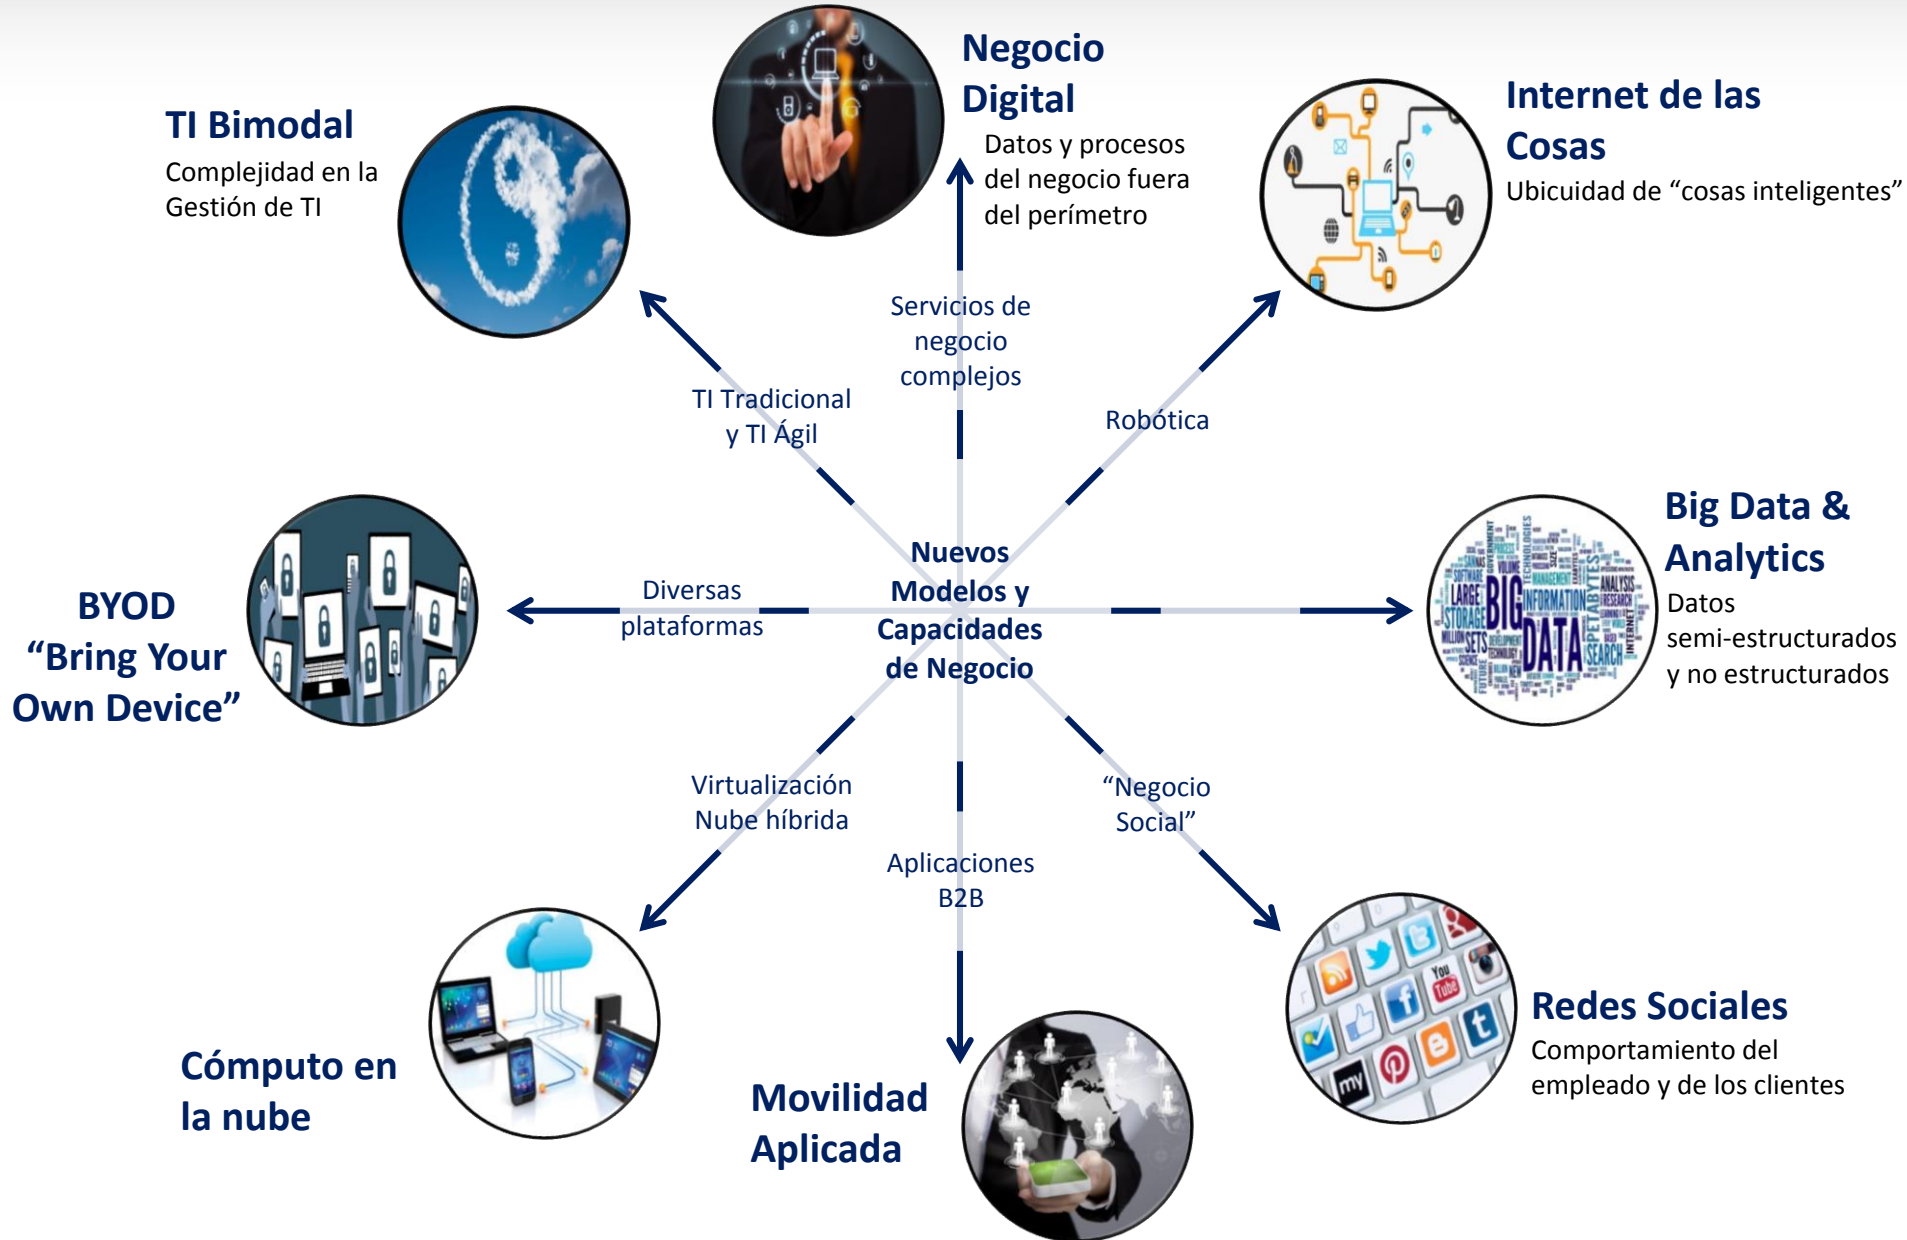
Negocio Digital
Datos y procesos del negocio fuera del perímetro

TI Bimodal
Complejidad en la Gestión de TI

Internet de las Cosas
Ubicuidad de “cosas inteligentes”

Servicios de negocio complejos

TI Tradicional y TI Ágil

Robótica

Big Data & Analytics
Datos semi-estructurados y no estructurados

BYOD “Bring Your Own Device”

Diversas plataformas

Nuevos Modelos y Capacidades de Negocio

Virtualización Nube híbrida

“Negocio Social”

Aplicaciones B2B

Redes Sociales
Comportamiento del empleado y de los clientes

Cómputo en la nube

Movilidad Aplicada